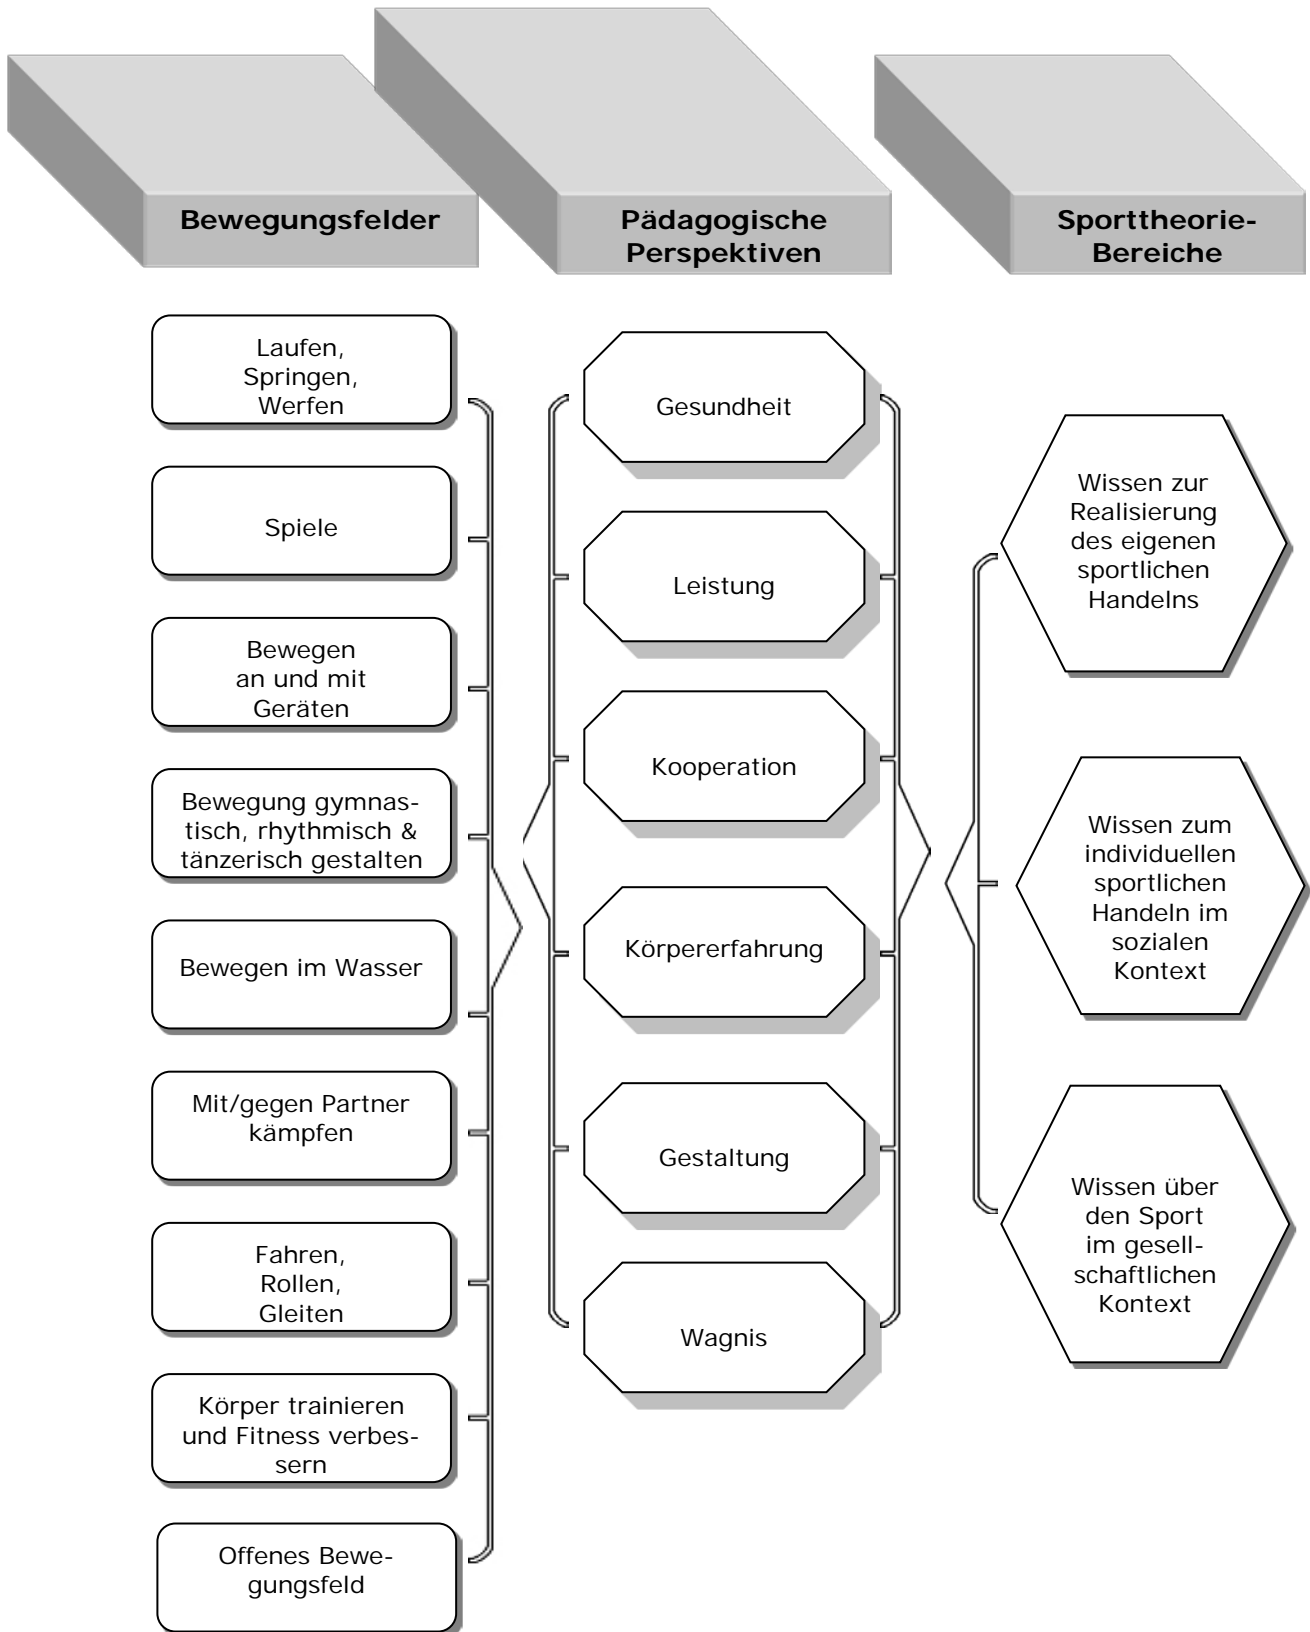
Bewegungsfelder

Pädagogische Perspektiven

Sporttheorie-Bereiche

Laufen, Springen, Werfen

Spiele

Bewegen an und mit Geräten

Bewegung gymnastisch, rhythmisch & tänzerisch gestalten

Bewegen im Wasser

Mit/gegen Partner kämpfen

Fahren, Rollen, Gleiten

Körper trainieren und Fitness verbessern

Offenes Bewegungsfeld

Gesundheit

Leistung

Kooperation

Körpererfahrung

Gestaltung

Wagnis

Wissen zur Realisierung des eigenen sportlichen Handelns

Wissen zum individuellen sportlichen Handeln im sozialen Kontext

Wissen über den Sport im gesellschaftlichen Kontext